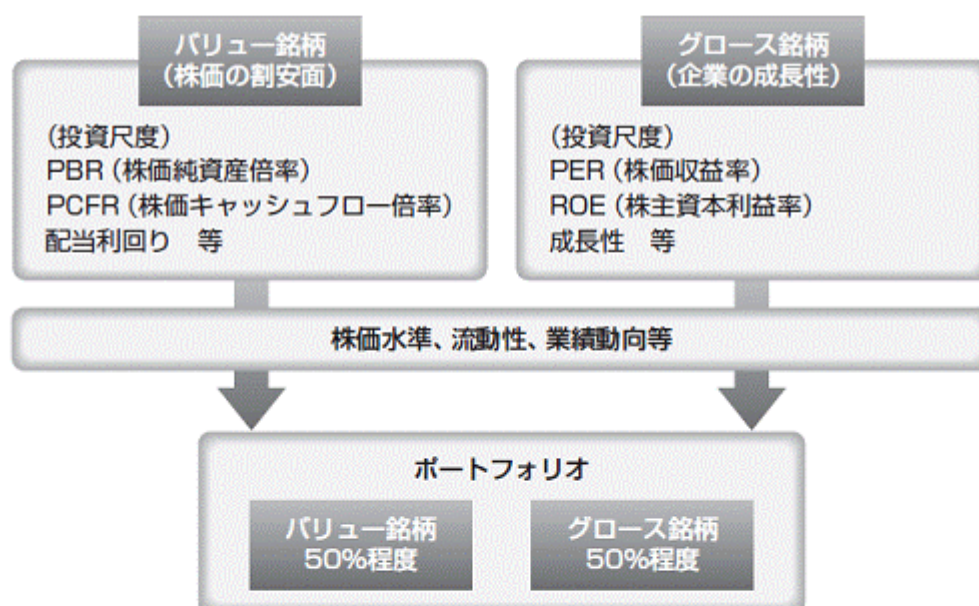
バリュー銘柄
(株価の割安面)

(投資尺度)
PBR (株価純資産倍率)
PCFR (株価キャッシュフロー倍率)
配当利回り　等

グロース銘柄
(企業の成長性)

(投資尺度)
PER (株価収益率)
ROE (株主資本利益率)
成長性　等

株価水準、流動性、業績動向等

ポートフォリオ

バリュー銘柄
50%程度

グロース銘柄
50%程度